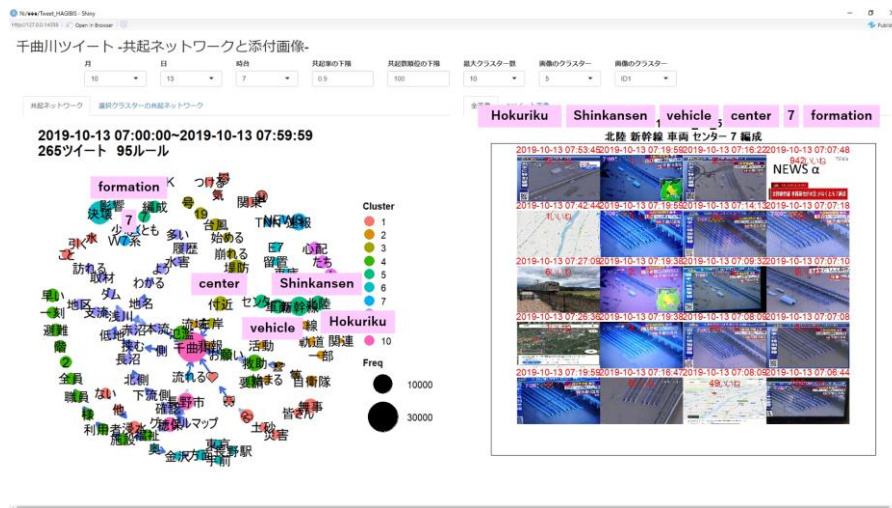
千曲川ツイート -共起ネットワークと添付画像-

月 10
日 13
時台 7
共起率の下限 0.9
共起数順位の下限 100
最大クラスター数 10
画像のクラスター 5
画像のクラスター ID1

共起ネットワーク　選択クラスターの共起ネットワーク

2019-10-13 07:00:00~2019-10-13 07:59:59
265ツイート 95ルール

formation
7
center
Shinkansen
vehicle
Hokuriku

Cluster
1
2
3
4
5
6
7
10

Freq
10000
30000

千曲川 流れる 長野市 長野駅 金沢方面 関連 浸水 新幹線 車両 決壊 台風 始める 崩れる 留置 心配 訪れる 取材 地区 支流 北側 下流側 利用者 水害 多い 被害 わかる 付近 活動 自衛隊 皆さん 土砂 東京 長沼 全員

Hokuriku　Shinkansen　vehicle　center　7　formation
北陸 新幹線 車両 センター 7 編成

2019-10-13 07:53:45　2019-10-13 07:19:59　2019-10-13 07:16:22　2019-10-13 07:07:48
2019-10-13 07:42:44　2019-10-13 07:19:59　2019-10-13 07:14:13　2019-10-13 07:07:18
2019-10-13 07:27:09　2019-10-13 07:19:38　2019-10-13 07:09:32　2019-10-13 07:07:10
2019-10-13 07:25:36　2019-10-13 07:19:38　2019-10-13 07:08:09　2019-10-13 07:07:08
2019-10-13 07:19:59　2019-10-13 07:16:47　2019-10-13 07:08:09　2019-10-13 07:06:44

NEWS α